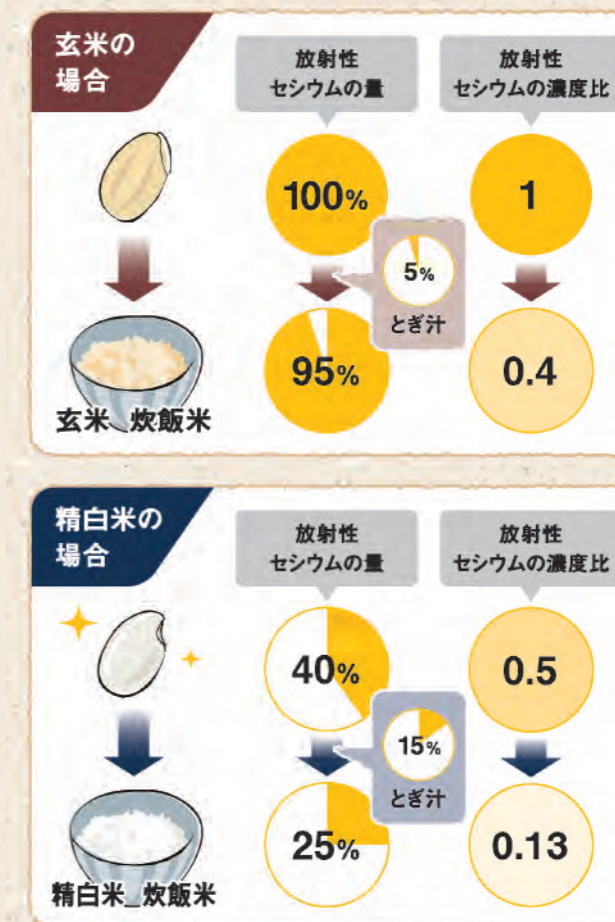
玄米の場合

放射性セシウムの量

放射性セシウムの濃度比

100%

1

5%

とぎ汁

95%

0.4

玄米_炊飯米

精白米の場合

放射性セシウムの量

放射性セシウムの濃度比

40%

0.5

15%

とぎ汁

25%

0.13

精白米_炊飯米